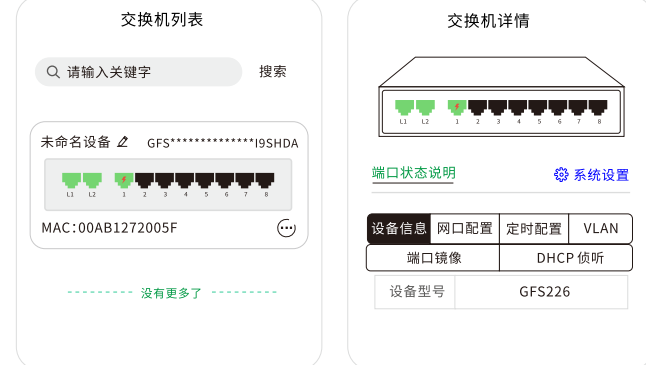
交换机列表

请输入关键字 搜索

未命名设备 GFS**************I9SHDA

L1 L2 1 2 3 4 5 6 7 8

MAC:00AB1272005F

没有更多了

交换机详情

L1 L2 1 2 3 4 5 6 7 8

端口状态说明

系统设置

设备信息 网口配置 定时配置 VLAN

端口镜像 DHCP 侦听

| 设备型号 | GFS226 |
|---|---|